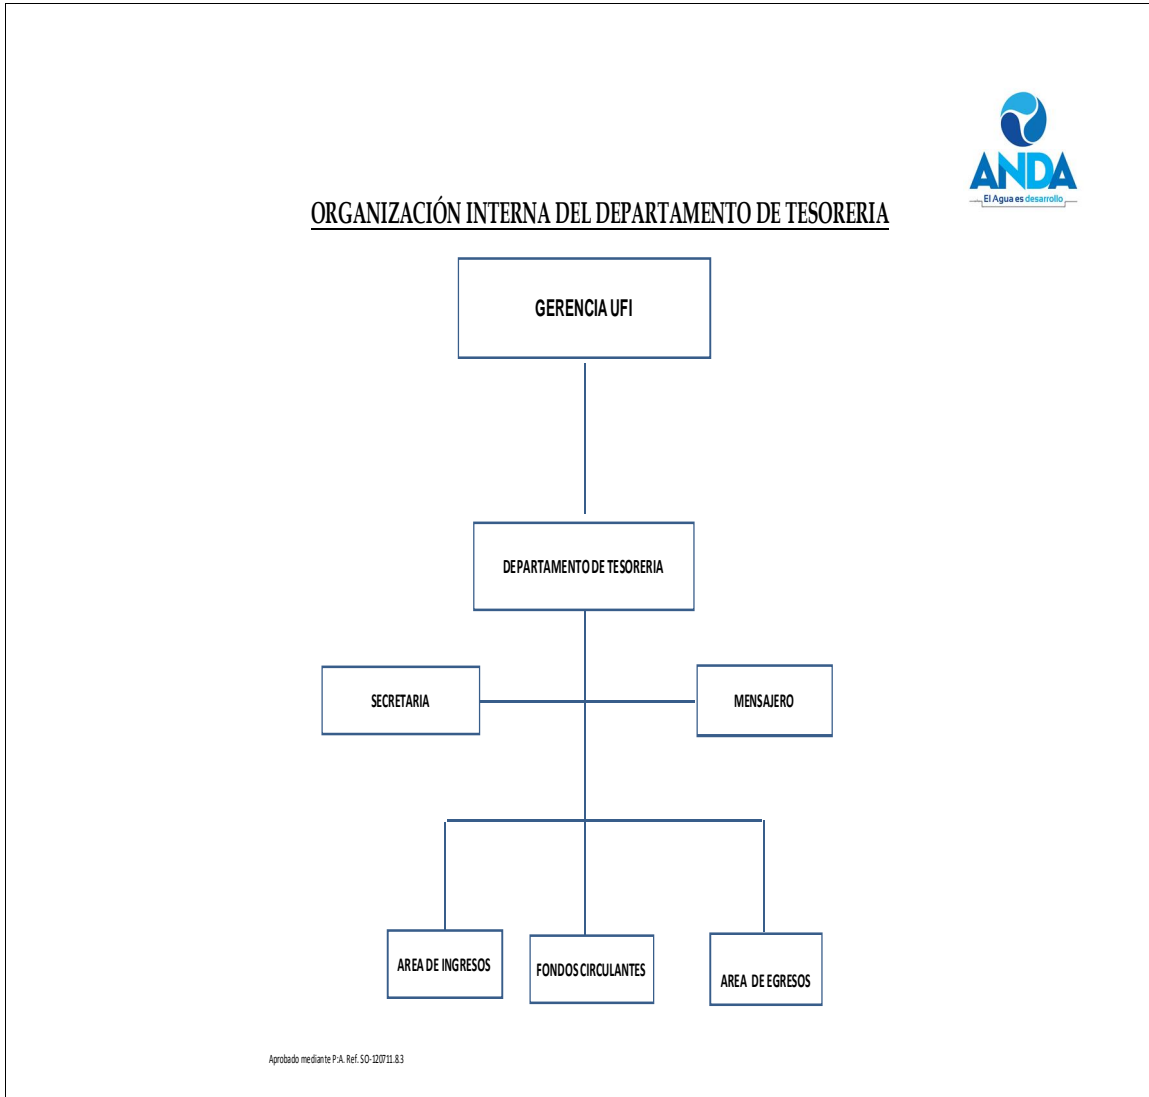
ANDA
El Agua es desarrollo

ORGANIZACIÓN INTERNA DEL DEPARTAMENTO DE TESORERIA

GERENCIA UFI

DEPARTAMENTO DE TESORERIA

SECRETARIA

MENSAJERO

AREA DE INGRESOS

FONDOS CIRCULANTES

AREA DE EGRESOS

Aprobado mediante P:A. Ref. SO-120711.8.3